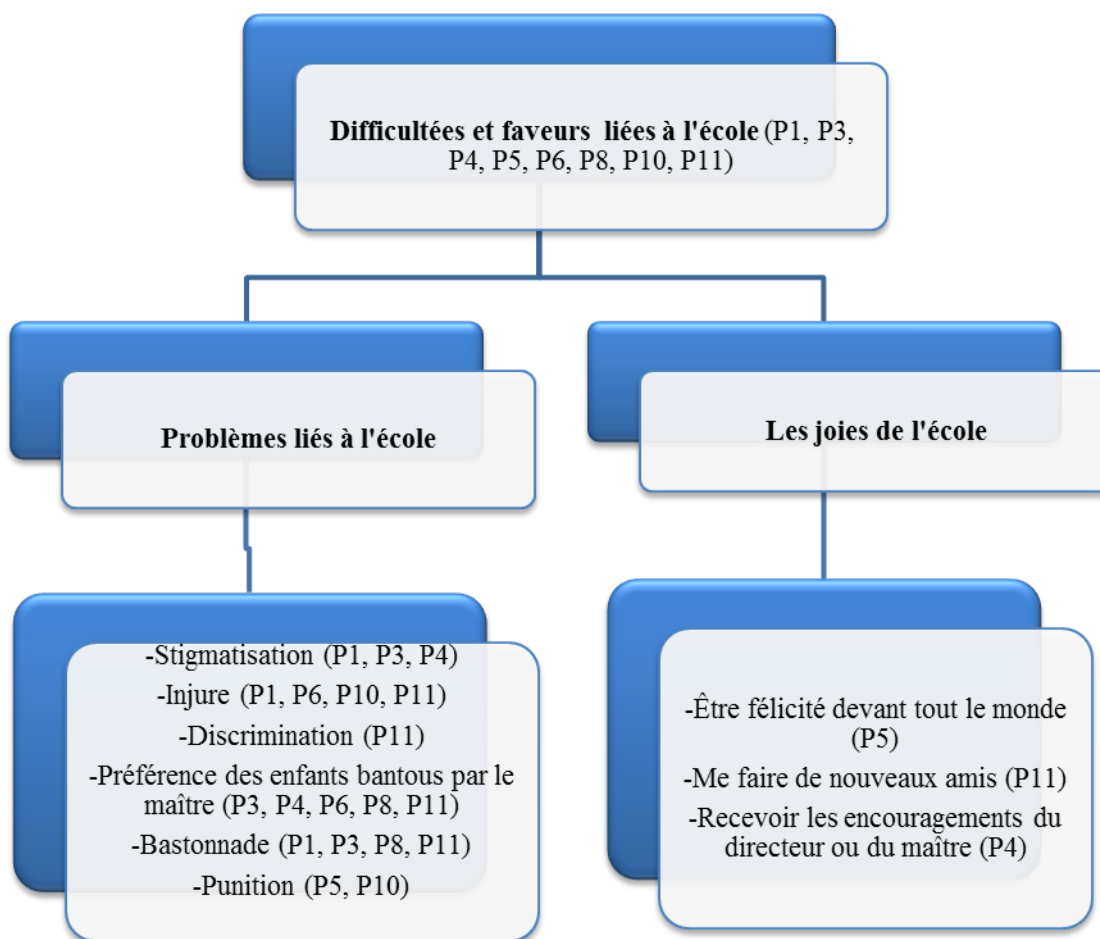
**Difficultées et faveurs liées à l'école** (P1, P3, P4, P5, P6, P8, P10, P11)

**Problèmes liés à l'école**

**Les joies de l'école**

-Stigmatisation (P1, P3, P4)
-Injure (P1, P6, P10, P11)
-Discrimination (P11)
-Préférence des enfants bantous par le maître (P3, P4, P6, P8, P11)
-Bastonnade (P1, P3, P8, P11)
-Punition (P5, P10)

-Être félicité devant tout le monde (P5)
-Me faire de nouveaux amis (P11)
-Recevoir les encouragements du directeur ou du maître (P4)